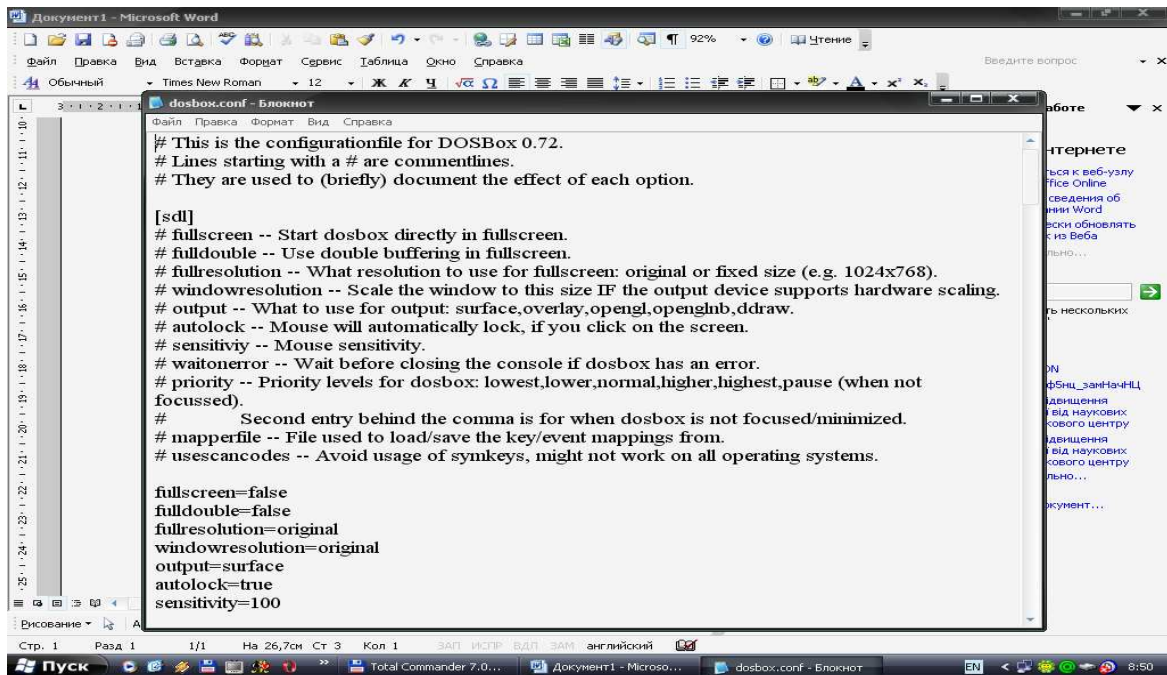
Документ1 - Microsoft Word

92% Чтение

Файл Правка Вид Вставка Формат Сервис Таблица Окно Справка

Введите вопрос

Обычный Times New Roman 12

dosbox.conf - Блокнот

Файл Правка Формат Вид Справка

# This is the configurationfile for DOSBox 0.72.
# Lines starting with a # are commentlines.
# They are used to (briefly) document the effect of each option.

[sdl]
# fullscreen -- Start dosbox directly in fullscreen.
# fulldouble -- Use double buffering in fullscreen.
# fullresolution -- What resolution to use for fullscreen: original or fixed size (e.g. 1024x768).
# windowresolution -- Scale the window to this size IF the output device supports hardware scaling.
# output -- What to use for output: surface,overlay,opengl,openglnb,ddraw.
# autolock -- Mouse will automatically lock, if you click on the screen.
# sensitiviy -- Mouse sensitivity.
# waitonerror -- Wait before closing the console if dosbox has an error.
# priority -- Priority levels for dosbox: lowest,lower,normal,higher,highest,pause (when not focussed).
# Second entry behind the comma is for when dosbox is not focused/minimized.
# mapperfile -- File used to load/save the key/event mappings from.
# usescancodes -- Avoid usage of symkeys, might not work on all operating systems.

fullscreen=false
fulldouble=false
fullresolution=original
windowresolution=original
output=surface
autolock=true
sensitivity=100

аботе
нтернете
ться к веб-узлу
ffice Online
сведения об
нии Word
ески обновлять
к из Веба
льно...
ть нескольких
ON
фБнц_замНачНЦ
ідвищення
і від наукових
кового центру
ідвищення
і від наукових
кового центру
льно...
окумент...

Рисование

Стр. 1 Разд 1 1/1 На 26,7см Ст 3 Кол 1 ЗАП ИСПР ВДЛ ЗАМ английский

Пуск Total Commander 7.0... Документ1 - Microso... dosbox.conf - Блокнот EN 8:50